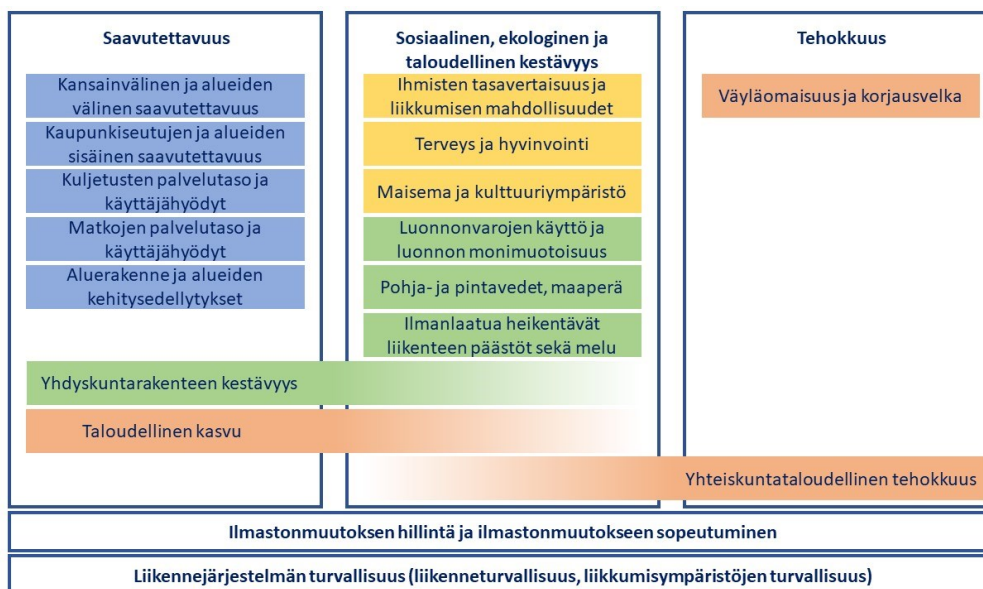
Saavutettavuus

Kansainvälinen ja alueiden välinen saavutettavuus

Kaupunkiseutujen ja alueiden sisäinen saavutettavuus

Kuljetusten palvelutaso ja käyttäjähyödyt

Matkojen palvelutaso ja käyttäjähyödyt

Aluerakenne ja alueiden kehitysedellytykset

Sosiaalinen, ekologinen ja taloudellinen kestävyys

Ihmisten tasavertaisuus ja liikkumisen mahdollisuudet

Terveys ja hyvinvointi

Maisema ja kulttuuriympäristö

Luonnonvarojen käyttö ja luonnon monimuotoisuus

Pohja- ja pintavedet, maaperä

Ilmanlaatua heikentävät liikenteen päästöt sekä melu

Tehokkuus

Väyläomaisuus ja korjausvelka

Yhdyskuntarakenteen kestävyys

Taloudellinen kasvu

Yhteiskuntataloudellinen tehokkuus

Ilmastonmuutoksen hillintä ja ilmastonmuutokseen sopeutuminen

Liikennejärjestelmän turvallisuus (liikenneturvallisuus, liikkumisympäristöjen turvallisuus)